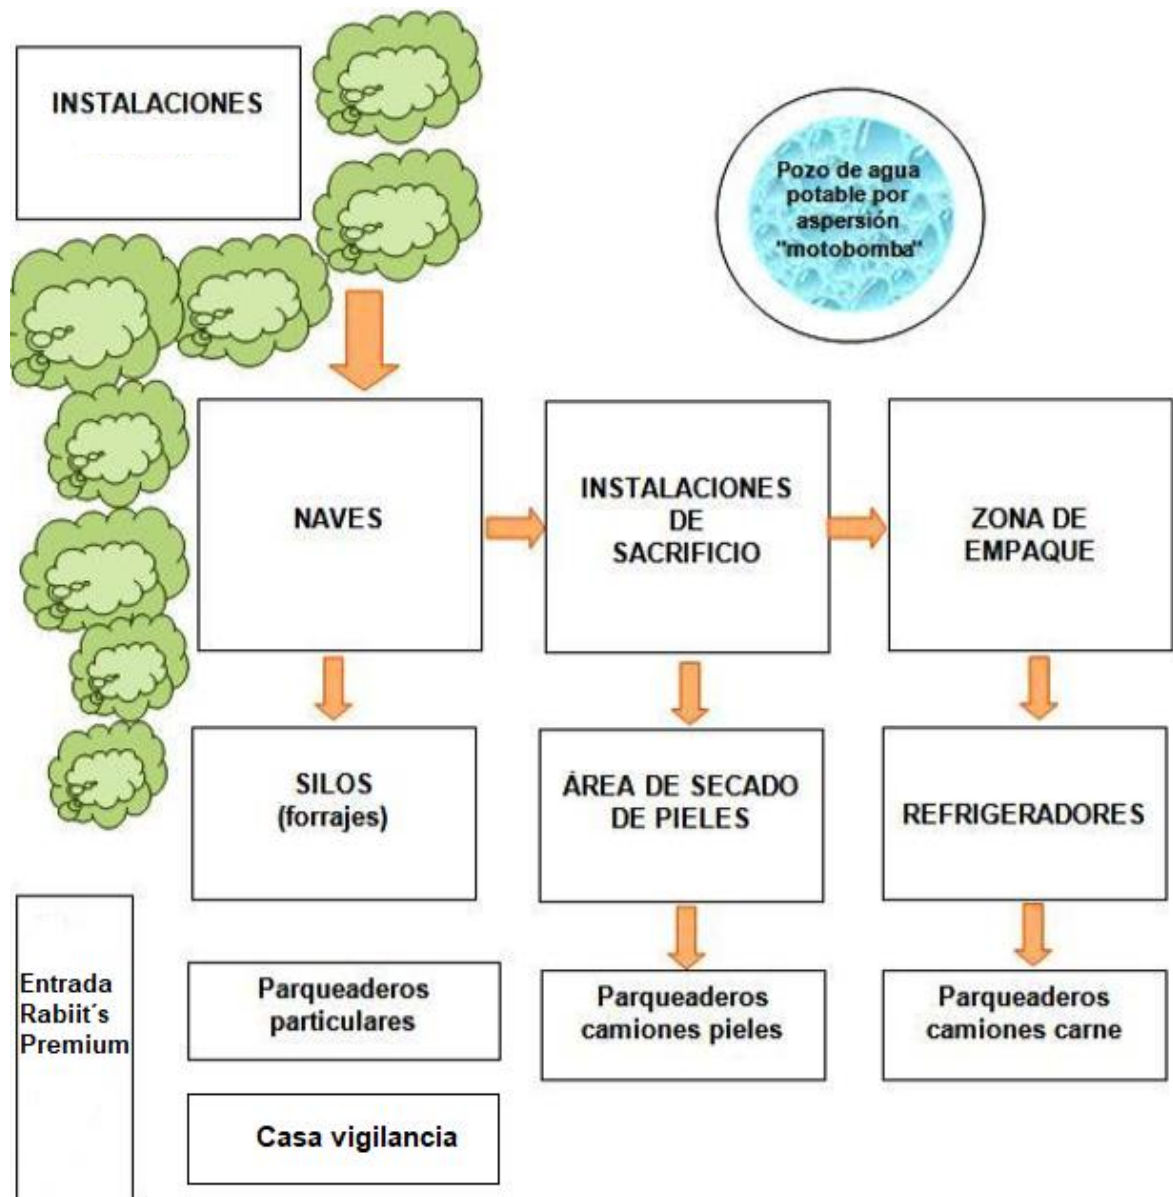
INSTALACIONES

Pozo de agua potable por aspersión "motobomba"

NAVES

INSTALACIONES DE SACRIFICIO

ZONA DE EMPAQUE

SILOS (forrajes)

ÁREA DE SECADO DE PIELES

REFRIGERADORES

Entrada Rabiit´s Premium

Parqueaderos particulares

Parqueaderos camiones pieles

Parqueaderos camiones carne

Casa vigilancia